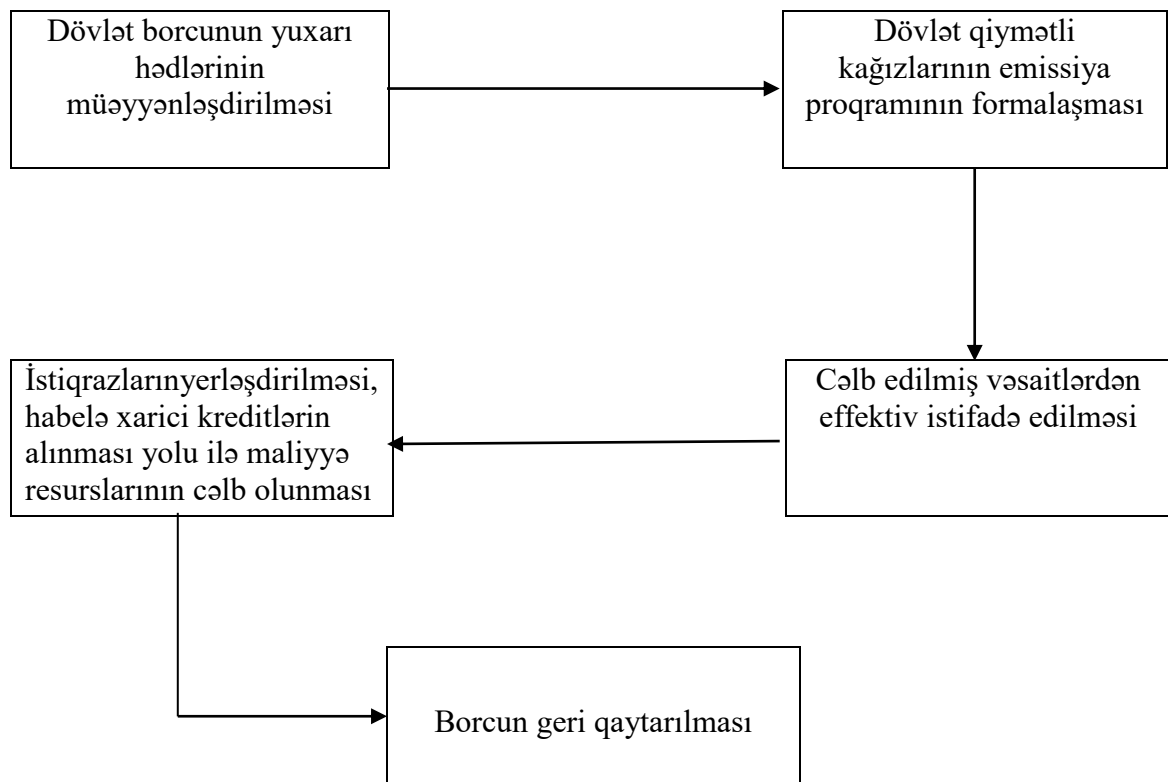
Dövlət borcunun yuxarı hədlərinin müəyyənləşdirilməsi

Dövlət qiymətli kağızlarının emissiya proqramının formalaşması

Cəlb edilmiş vəsaitlərdən effektiv istifadə edilməsi

İstiqrazlarınyerləşdirilməsi, habelə xarici kreditlərin alınması yolu ilə maliyyə resurslarının cəlb olunması

Borcun geri qaytarılması